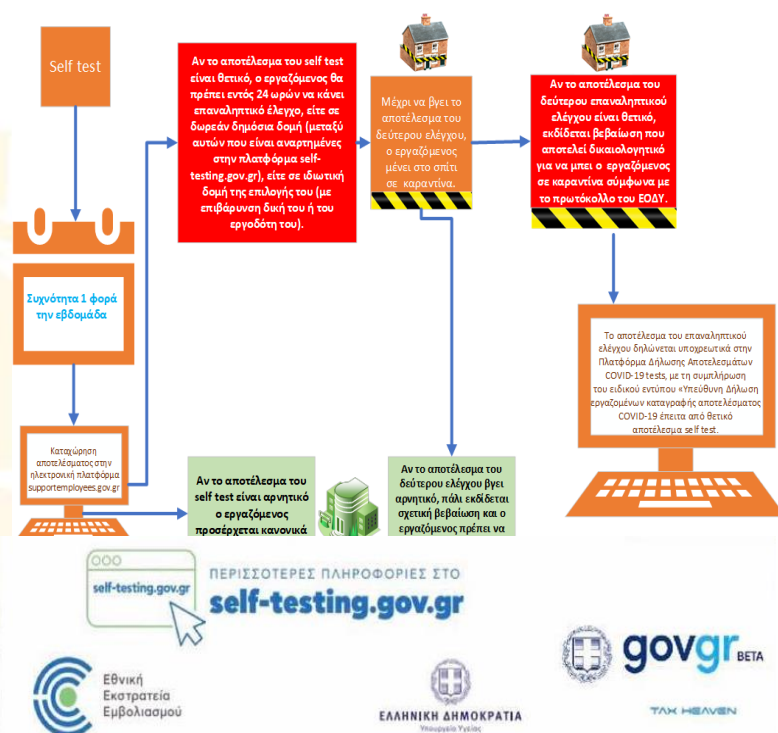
Self test

Αν το αποτέλεσμα του self test είναι θετικό, ο εργαζόμενος θα πρέπει εντός 24 ωρών να κάνει επαναληπτικό έλεγχο, είτε σε δωρεάν δημόσια δομή (μεταξύ αυτών που είναι αναρτημένες στην πλατφόρμα self-testing.gov.gr), είτε σε ιδιωτική δομή της επιλογής του (με επιβάρυνση δική του ή του εργοδότη του).

Μέχρι να βγει το αποτέλεσμα του δεύτερου ελέγχου, ο εργαζόμενος μένει στο σπίτι σε καραντίνα.

Αν το αποτέλεσμα του δεύτερου επαναληπτικού ελέγχου είναι θετικό, εκδίδεται βεβαίωση που αποτελεί δικαιολογητικό για να μπει ο εργαζόμενος σε καραντίνα σύμφωνα με το πρωτόκολλο του ΕΟΔΥ.

Συχνότητα 1 φορά την εβδομάδα

Το αποτέλεσμα του επαναληπτικού ελέγχου δηλώνεται υποχρεωτικά στην Πλατφόρμα Δήλωσης Αποτελεσμάτων COVID-19 tests, με τη συμπλήρωση του ειδικού εντύπου «Υπεύθυνη Δήλωση εργαζομένων καταγραφής αποτελέσματος COVID-19 έπειτα από θετικό αποτέλεσμα self test.

Καταχώρηση αποτελέσματος στην ηλεκτρονική πλατφόρμα supportemployees.gov.gr

Αν το αποτέλεσμα του self test είναι αρνητικό ο εργαζόμενος προσέρχεται κανονικά

Αν το αποτέλεσμα του δεύτερου ελέγχου βγει αρνητικό, πάλι εκδίδεται σχετική βεβαίωση και ο εργαζόμενος πρέπει να

self-testing.gov.gr

ΠΕΡΙΣΣΟΤΕΡΕΣ ΠΛΗΡΟΦΟΡΙΕΣ ΣΤΟ
self-testing.gov.gr

govgr BETA

Εθνική Εκστρατεία Εμβολιασμού

ΕΛΛΗΝΙΚΗ ΔΗΜΟΚΡΑΤΙΑ
Υπουργείο Υγείας

TAX HEAVEN